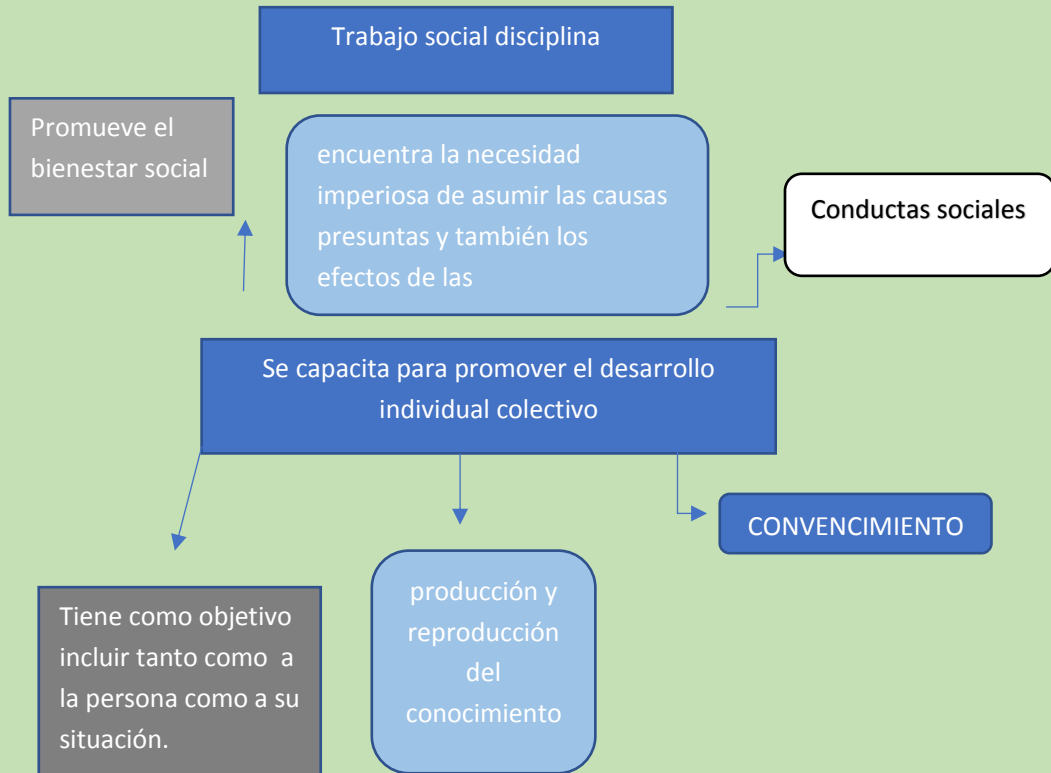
Trabajo social disciplina

Promueve el bienestar social

encuentra la necesidad imperiosa de asumir las causas presuntas y también los efectos de las

Conductas sociales

Se capacita para promover el desarrollo individual colectivo

CONVENCIMIENTO

Tiene como objetivo incluir tanto como a la persona como a su situación.

producción y reproducción del conocimiento